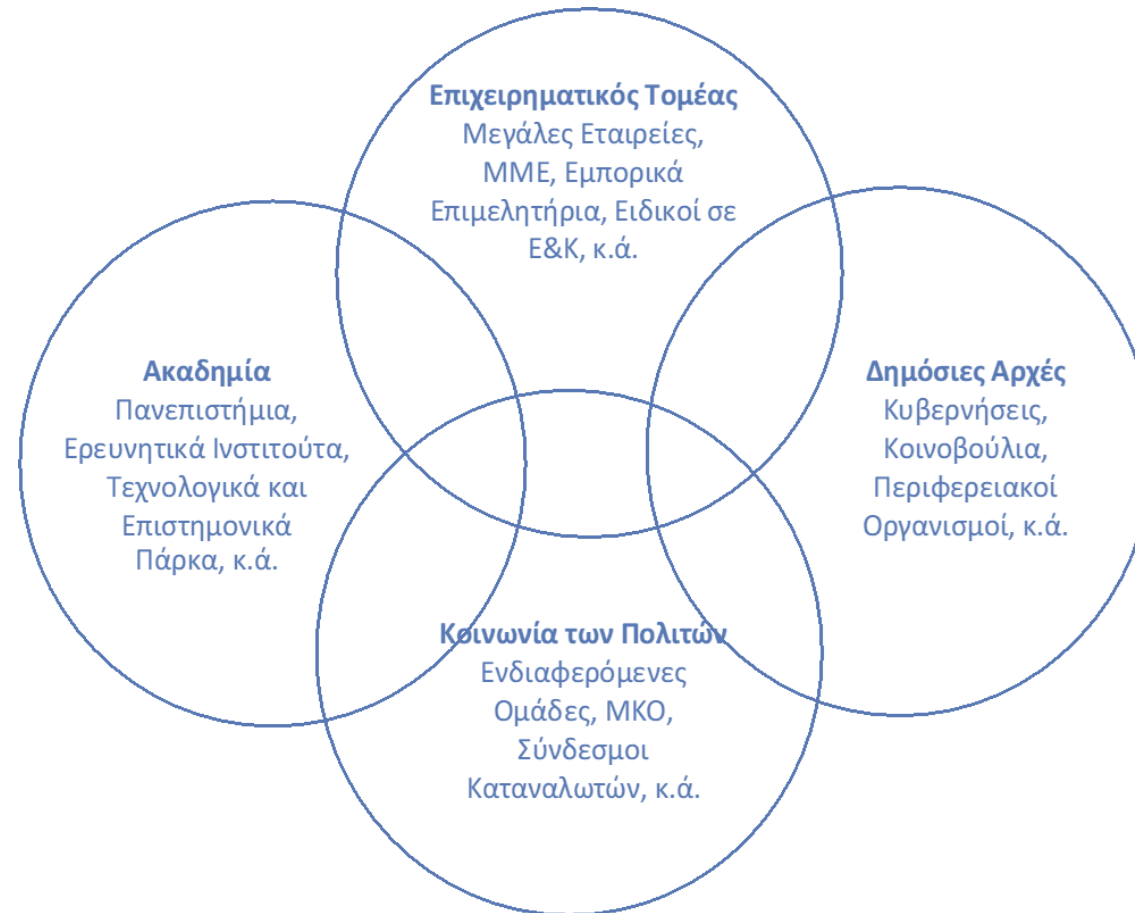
**Επιχειρηματικός Τομέας**
Μεγάλες Εταιρείες, ΜΜΕ, Εμπορικά Επιμελητήρια, Ειδικοί σε Ε&Κ, κ.ά.

**Ακαδημία**
Πανεπιστήμια, Ερευνητικά Ινστιτούτα, Τεχνολογικά και Επιστημονικά Πάρκα, κ.ά.

**Δημόσιες Αρχές**
Κυβερνήσεις, Κοινοβούλια, Περιφερειακοί Οργανισμοί, κ.ά.

**Κοινωνία των Πολιτών**
Ενδιαφερόμενες Ομάδες, ΜΚΟ, Σύνδεσμοι Καταναλωτών, κ.ά.